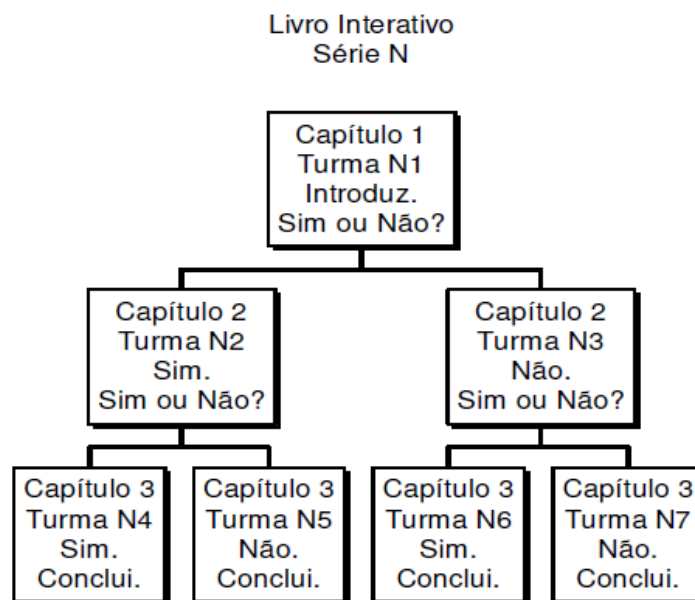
Livro Interativo
Série N

Capítulo 1
Turma N1
Introduz.
Sim ou Não?

Capítulo 2
Turma N2
Sim.
Sim ou Não?

Capítulo 2
Turma N3
Não.
Sim ou Não?

Capítulo 3
Turma N4
Sim.
Conclui.

Capítulo 3
Turma N5
Não.
Conclui.

Capítulo 3
Turma N6
Sim.
Conclui.

Capítulo 3
Turma N7
Não.
Conclui.